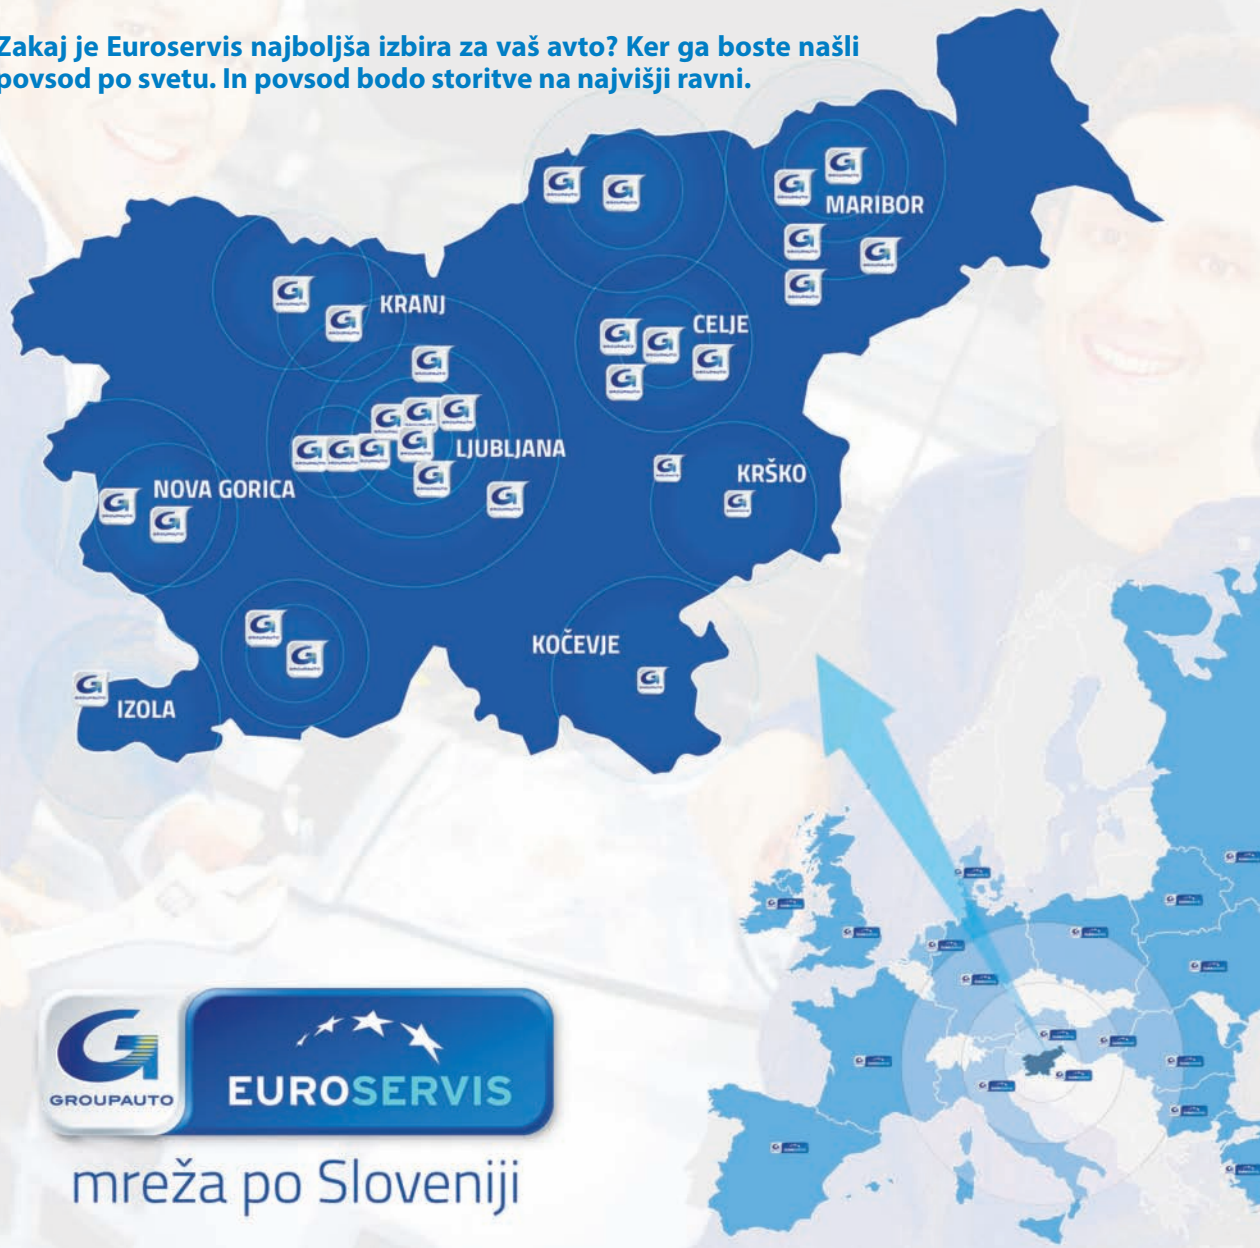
Zakaj je Euroservis najboljša izbira za vaš avto? Ker ga boste našli povsod po svetu. In povsod bodo storitve na najvišji ravni.

MARIBOR

KRANJ

CELJE

LJUBLJANA

NOVA GORICA

KRŠKO

KOČEVJE

IZOLA

GROUPAUTO

EUROSERVIS

mreža po Sloveniji